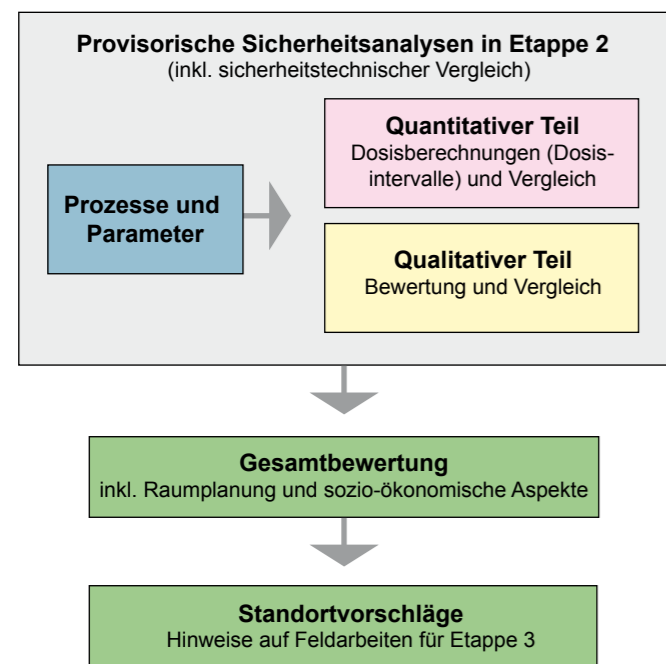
Provisorische Sicherheitsanalysen in Etappe 2
(inkl. sicherheitstechnischer Vergleich)

Prozesse und Parameter

Quantitativer Teil
Dosisberechnungen (Dosisintervalle) und Vergleich

Qualitativer Teil
Bewertung und Vergleich

Gesamtbewertung
inkl. Raumplanung und sozio-ökonomische Aspekte

Standortvorschläge
Hinweise auf Feldarbeiten für Etappe 3